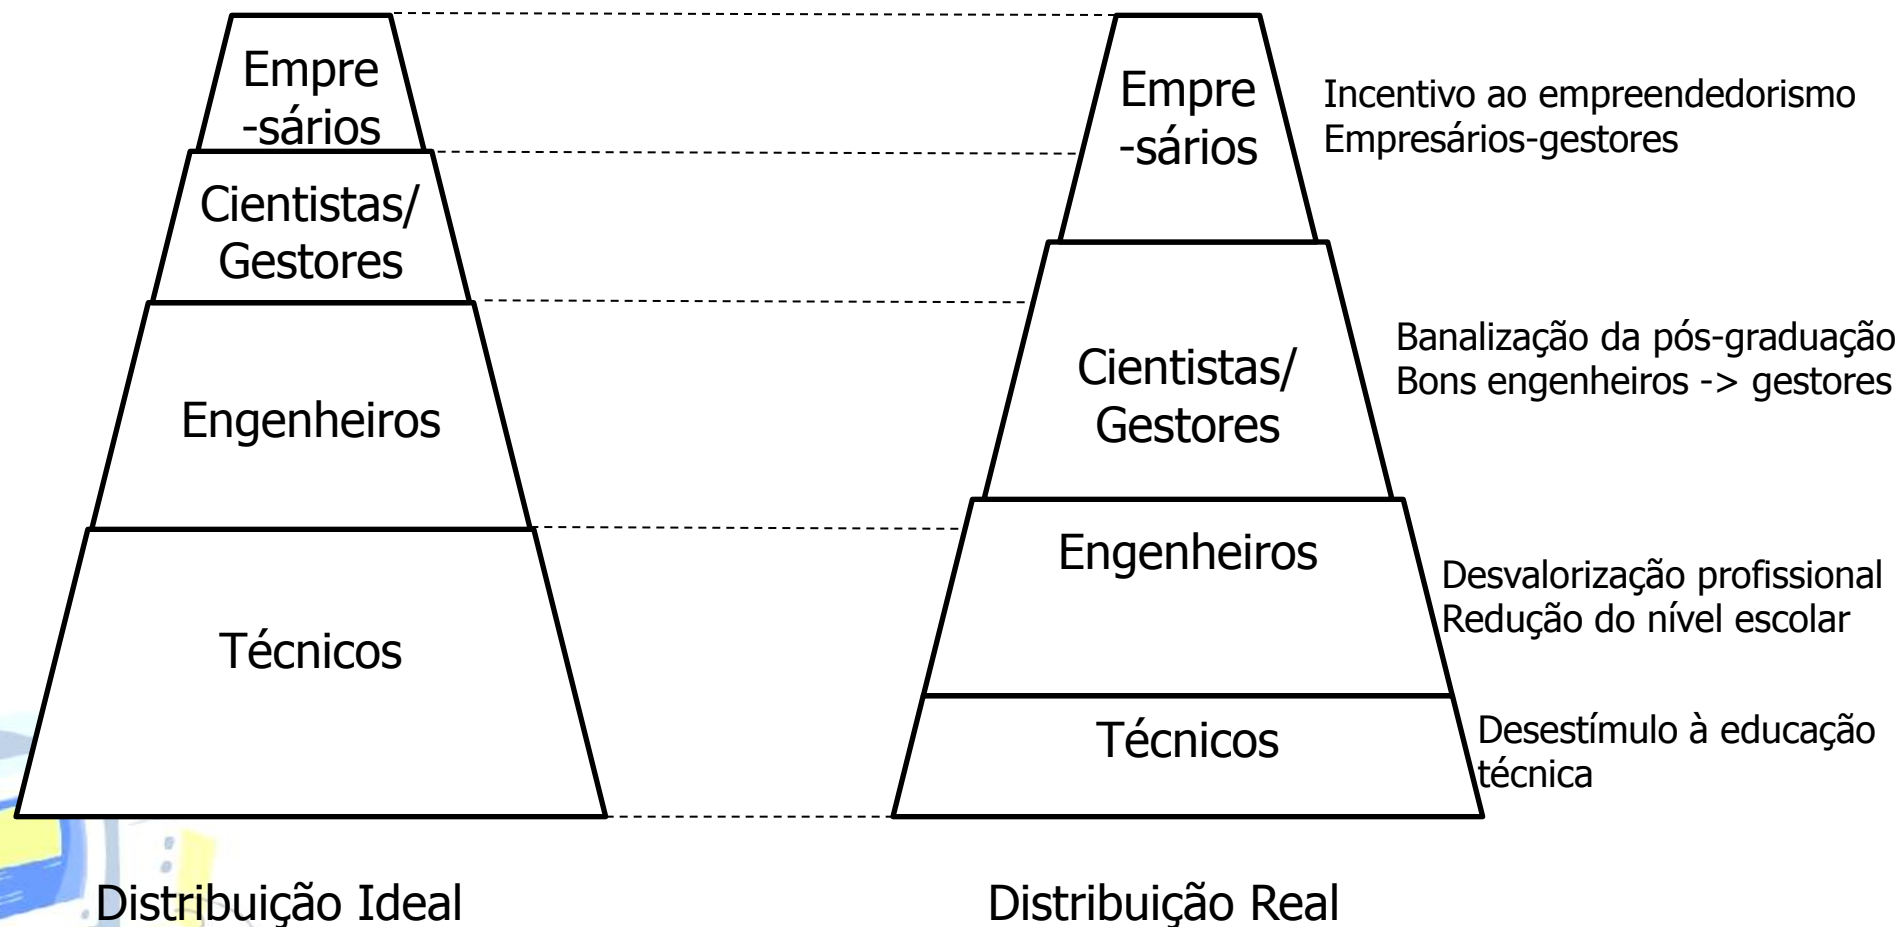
Empre-sários

Cientistas/ Gestores

Engenheiros

Técnicos

Distribuição Ideal

Empre-sários

Cientistas/ Gestores

Engenheiros

Técnicos

Distribuição Real

Incentivo ao empreendedorismo
Empresários-gestores

Banalização da pós-graduação
Bons engenheiros -> gestores

Desvalorização profissional
Redução do nível escolar

Desestímulo à educação técnica